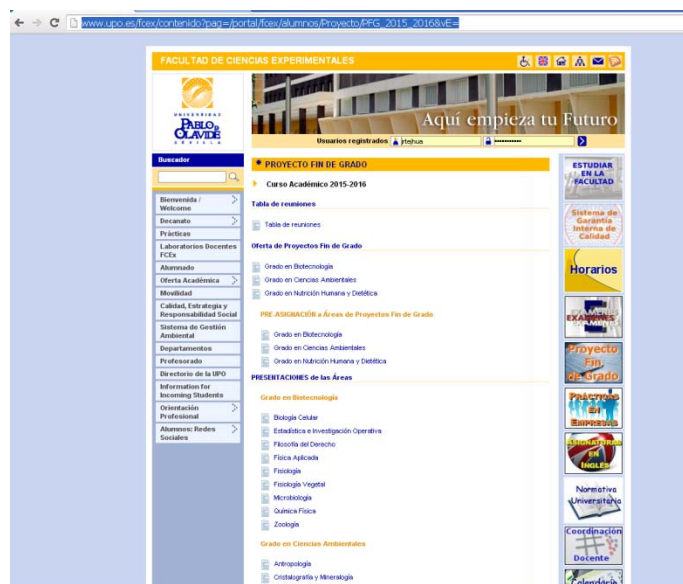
www.upo.es/fcex/contenido?pag=/portal/fcex/alumnos/Proyecto/PFG_2015_2016&vE=

FACULTAD DE CIENCIAS EXPERIMENTALES

UNIVERSIDAD PABLO DE OLAVIDE SEVILLA

Aquí empieza tu Futuro

Usuarios registrados jtejhua ••••••••••

Buscador

Bienvenida / Welcome
Decanato
Prácticas
Laboratorios Docentes FCEx
Alumnado
Oferta Académica
Movilidad
Calidad, Estrategia y Responsabilidad Social
Sistema de Gestión Ambiental
Departamentos
Profesorado
Directorio de la UPO
Information for Incoming Students
Orientación Profesional
Alumnos: Redes Sociales

PROYECTO FIN DE GRADO

Curso Académico 2015-2016

Tabla de reuniones

Tabla de reuniones

Oferta de Proyectos Fin de Grado

Grado en Biotecnología
Grado en Ciencias Ambientales
Grado en Nutrición Humana y Dietética

PRE-ASIGNACIÓN a Áreas de Proyectos Fin de Grado

Grado en Biotecnología
Grado en Ciencias Ambientales
Grado en Nutrición Humana y Dietética

PRESENTACIONES de las Áreas

Grado en Biotecnología

Biología Celular
Estadística e Investigación Operativa
Filosofía del Derecho
Física Aplicada
Fisiología
Fisiología Vegetal
Microbiología
Química Física
Zoología

Grado en Ciencias Ambientales

Antropología
Cristalografía y Mineralogía

ESTUDIAR EN LA FACULTAD
Sistema de Garantía Interna de Calidad
Horarios
EXÁMENES
Proyecto Fin de Grado
PRÁCTICAS EN EMPRESAS
ASIGNATURAS EN INGLÉS
Normativa Universitaria
Coordinación Docente
Calendario